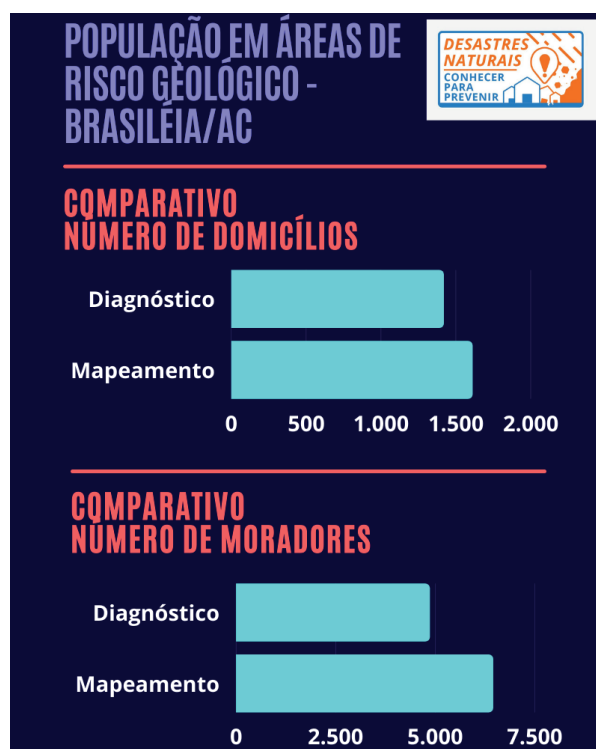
POPULAÇÃO EM ÁREAS DE RISCO GEOLÓGICO - BRASILÉIA/AC

DESASTRES NATURAIS
CONHECER PARA PREVENIR

COMPARATIVO
NÚMERO DE DOMICÍLIOS

Diagnóstico
Mapeamento
0 500 1.000 1.500 2.000

COMPARATIVO
NÚMERO DE MORADORES

Diagnóstico
Mapeamento
0 2.500 5.000 7.500